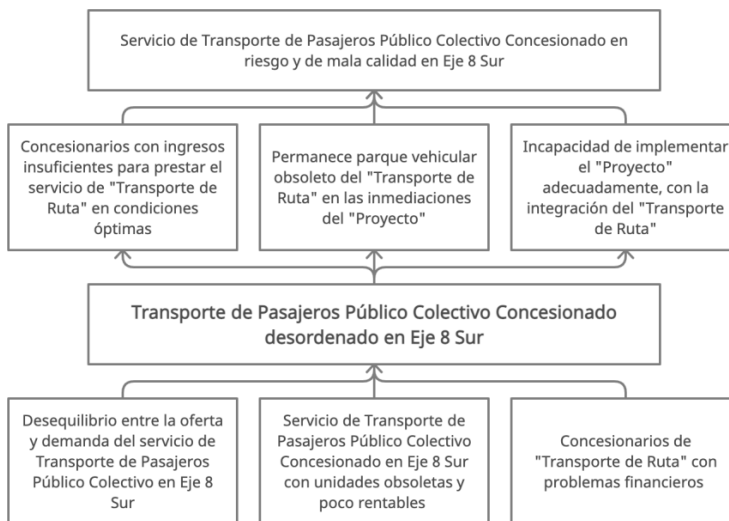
Servicio de Transporte de Pasajeros Público Colectivo Concesionado en riesgo y de mala calidad en Eje 8 Sur

Concesionarios con ingresos insuficientes para prestar el servicio de "Transporte de Ruta" en condiciones óptimas

Permanece parque vehicular obsoleto del "Transporte de Ruta" en las inmediaciones del "Proyecto"

Incapacidad de implementar el "Proyecto" adecuadamente, con la integración del "Transporte de Ruta"

Transporte de Pasajeros Público Colectivo Concesionado desordenado en Eje 8 Sur

Desequilibrio entre la oferta y demanda del servicio de Transporte de Pasajeros Público Colectivo en Eje 8 Sur

Servicio de Transporte de Pasajeros Público Colectivo Concesionado en Eje 8 Sur con unidades obsoletas y poco rentables

Concesionarios de "Transporte de Ruta" con problemas financieros